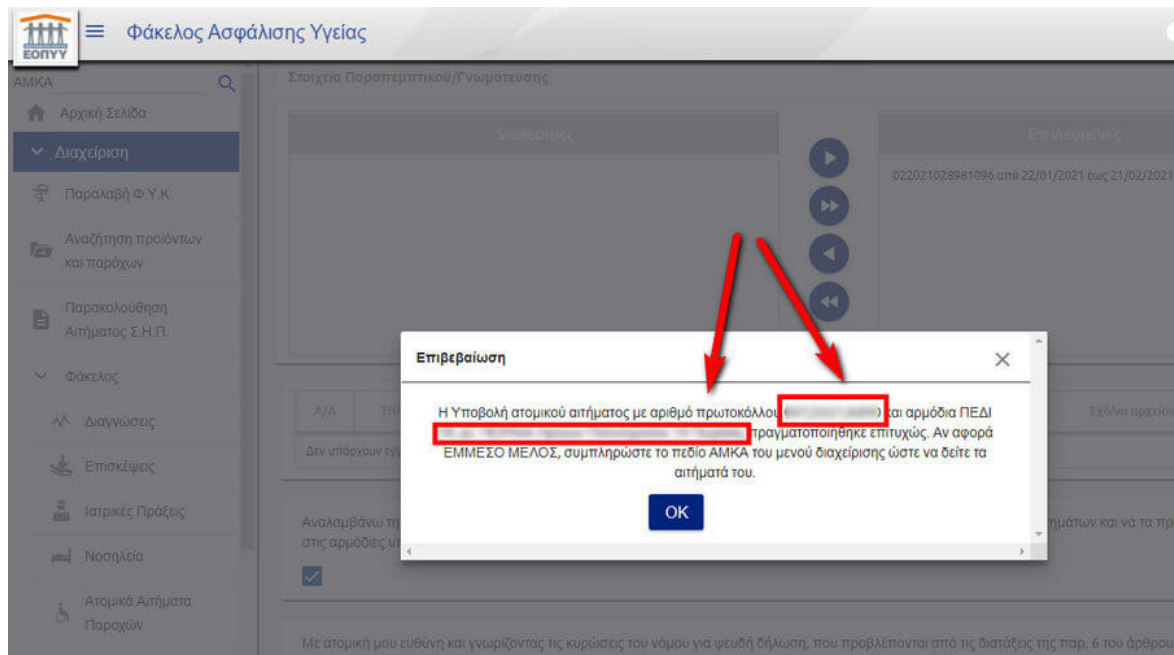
ΕΟΠΥΥ

Φάκελος Ασφάλισης Υγείας

ΑΜΚΑ

Αρχική Σελίδα

Διαχείριση

Παραλαβή Φ.Υ.Κ

Αναζήτηση προϊόντων και παροχών

Παρακολούθηση Αιτήματος Σ.Η.Π.

Φάκελος

Διαγνώσεις

Επισκέψεις

Ιατρικές Πράξεις

Νοσηλεία

Ατομικά Αιτήματα Παροχών

Στοιχεία Παραπεμπτικού/Γνωμάτευσης

Διαθέσιμες

Επιλεγμένες

022021028981096 από 22/01/2021 έως 21/02/2021

Α/Α

Δεν υπάρχουν εγ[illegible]

Σχόλια αρχείου

Αναλαμβάνω τη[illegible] στις αρμόδιες υ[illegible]

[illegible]ημάτων και να τα πρ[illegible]

Με ατομική μου ευθύνη και γνωρίζοντας τις κυρώσεις του νόμου για ψευδή δήλωση, που προβλέπονται από τις διατάξεις της παρ. 6 του άρθρου

Επιβεβαίωση

Η Υποβολή ατομικού αιτήματος με αριθμό πρωτοκόλλου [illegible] και αρμόδια ΠΕΔΙ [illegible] πραγματοποιήθηκε επιτυχώς. Αν αφορά ΕΜΜΕΣΟ ΜΕΛΟΣ, συμπληρώστε το πεδίο ΑΜΚΑ του μενού διαχείρισης ώστε να δείτε τα αιτήματά του.

OK